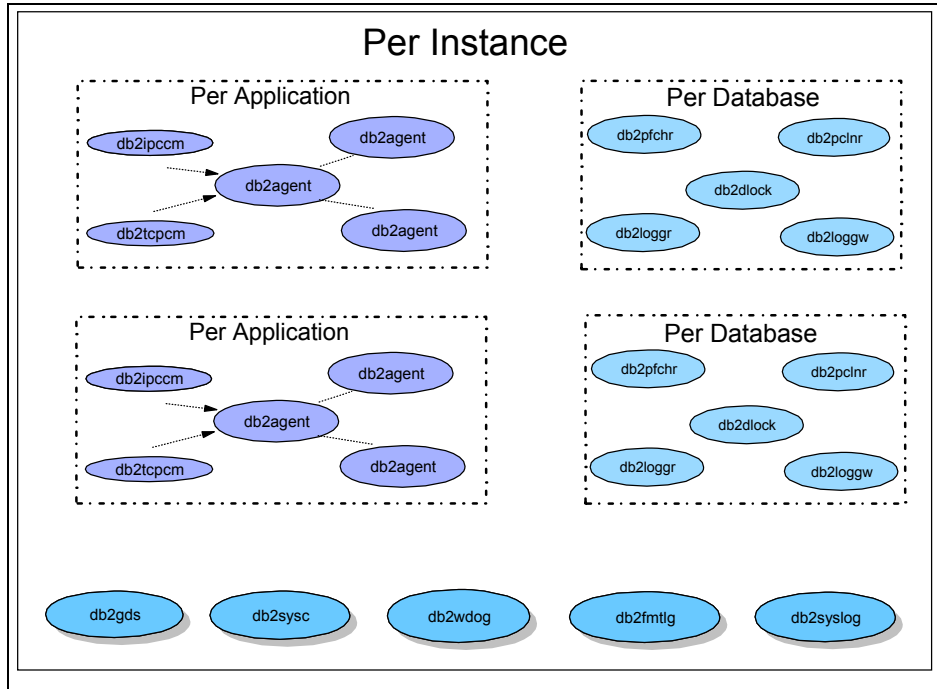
Per Instance

Per Application

db2ipccm

db2agent

db2agent

db2tcpcm

db2agent

Per Database

db2pfchr

db2pclnr

db2dlock

db2loggr

db2loggw

Per Application

db2ipccm

db2agent

db2agent

db2tcpcm

db2agent

Per Database

db2pfchr

db2pclnr

db2dlock

db2loggr

db2loggw

db2gds

db2sysc

db2wdog

db2fmtlg

db2syslog